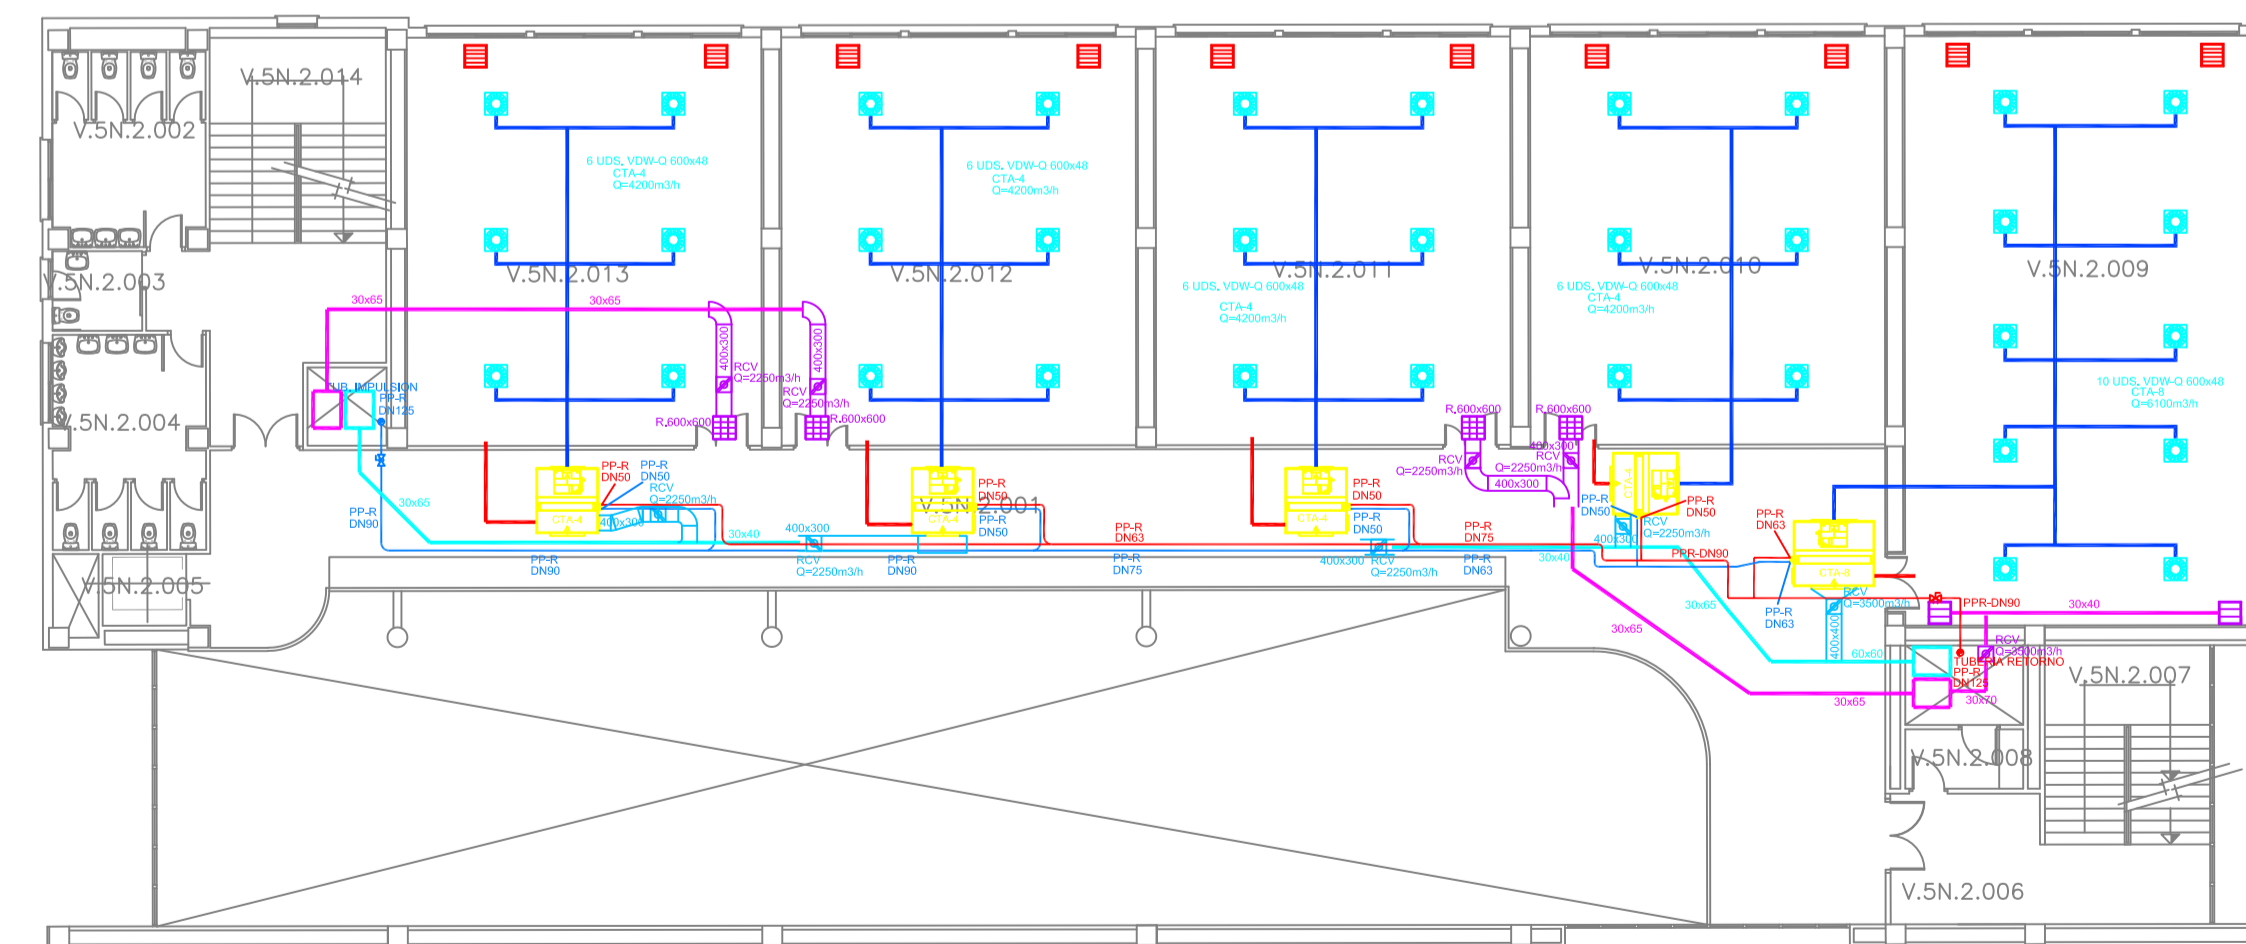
V.5N.2.014
V.5N.2.002
V.5N.2.003
V.5N.2.004
V.5N.2.005
V.5N.2.013
V.5N.2.012
V.5N.2.011
V.5N.2.010
V.5N.2.009
V.5N.2.001
V.5N.2.007
V.5N.2.008
V.5N.2.006

6 UDS. VDW-Q 600x48
CTA-4
Q=4200m3/h

6 UDS. VDW-Q 600x48
CTA-4
Q=4200m3/h

6 UDS. VDW-Q 600x48
CTA-4
Q=4200m3/h

6 UDS. VDW-Q 600x48
CTA-4
Q=4200m3/h

10 UDS. VDW-Q 600x48
CTA-8
Q=6100m3/h

30x65
30x65
SUB. IMPULSION
PP-R
DN125
400x300
RCV
Q=2250m3/h
400x300
RCV
Q=2250m3/h
R.600x600
R.600x600
R.600x600
R.600x600
PP-R
DN50
PP-R
DN50
RCV
Q=2250m3/h
400x300
CTA-4
30x65
PP-R
DN90
PP-R
DN90
30x40
400x300
RCV
Q=2250m3/h
PP-R
DN90
PP-R
DN50
PP-R
DN50
CTA-4
PP-R
DN63
PP-R
DN75
PP-R
DN50
PP-R
DN50
CTA-4
400x300
RCV
Q=2250m3/h
PP-R
DN75
PP-R
DN63
RCV
Q=2250m3/h
400x300
RCV
Q=2250m3/h
400x300
PP-R
DN50
PP-R
DN50
CTA-4
RCV
Q=2250m3/h
400x300
30x40
PPR-DN90
PP-R
DN63
CTA-8
RCV
Q=3500m3/h
PP-R
DN63
30x65
30x65
400x400
60x60
PPR-DN90
30x40
RCV
Q=3500m3/h
TUBERIA RETORNO
PP-R
DN125
30x70
30x65